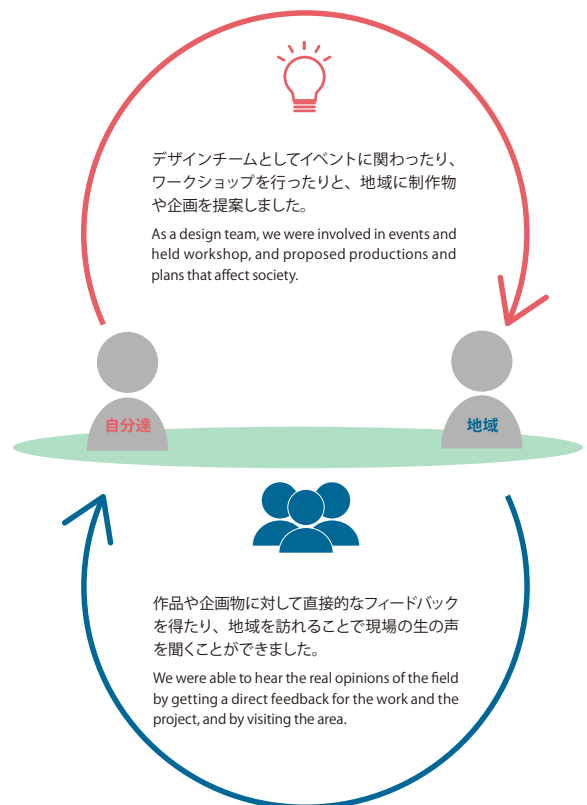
デザインチームとしてイベントに関わったり、ワークショップを行ったりと、地域に制作物や企画を提案しました。

As a design team, we were involved in events and held workshop, and proposed productions and plans that affect society.

自分達

地域

作品や企画物に対して直接的なフィードバックを得たり、地域を訪れることで現場の生の声を聞くことができました。

We were able to hear the real opinions of the field by getting a direct feedback for the work and the project, and by visiting the area.